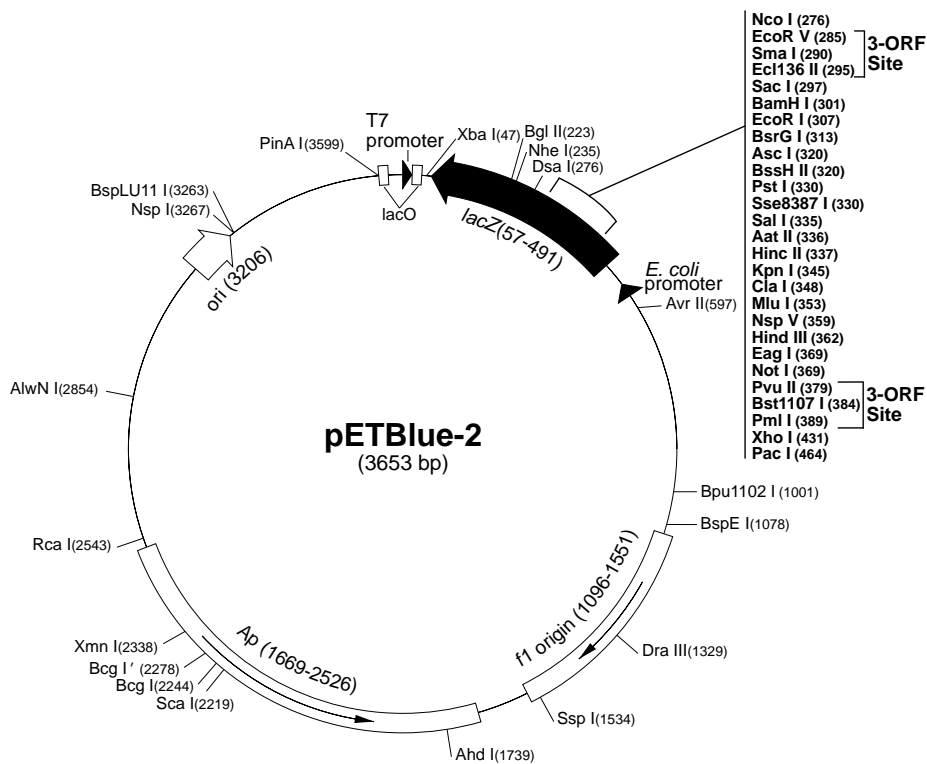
Nco I (276)
EcoR V (285)
Sma I (290)
Ecl136 II (295)
3-ORF Site
Sac I (297)
BamH I (301)
EcoR I (307)
BsrG I (313)
Asc I (320)
BssH II (320)
Pst I (330)
Sse8387 I (330)
Sal I (335)
Aat II (336)
Hinc II (337)
Kpn I (345)
Cla I (348)
Mlu I (353)
Nsp V (359)
Hind III (362)
Eag I (369)
Not I (369)
Pvu II (379)
Bst1107 I (384)
Pml I (389)
3-ORF Site
Xho I (431)
Pac I (464)

T7 promoter
PinA I(3599)
Xba I(47)
Bgl II(223)
Nhe I(235)
Dsa I(276)
lacO
lacZ(57-491)
BspLU11 I(3263)
Nsp I(3267)
ori (3206)
E. coli promoter
Avr II(597)
AlwN I(2854)
pETBlue-2
(3653 bp)
Bpu1102 I(1001)
BspE I(1078)
Rca I(2543)
f1 origin (1096-1551)
Ap (1669-2526)
Xmn I(2338)
Bcg I′ (2278)
Bcg I(2244)
Sca I(2219)
Dra III(1329)
Ssp I(1534)
Ahd I(1739)